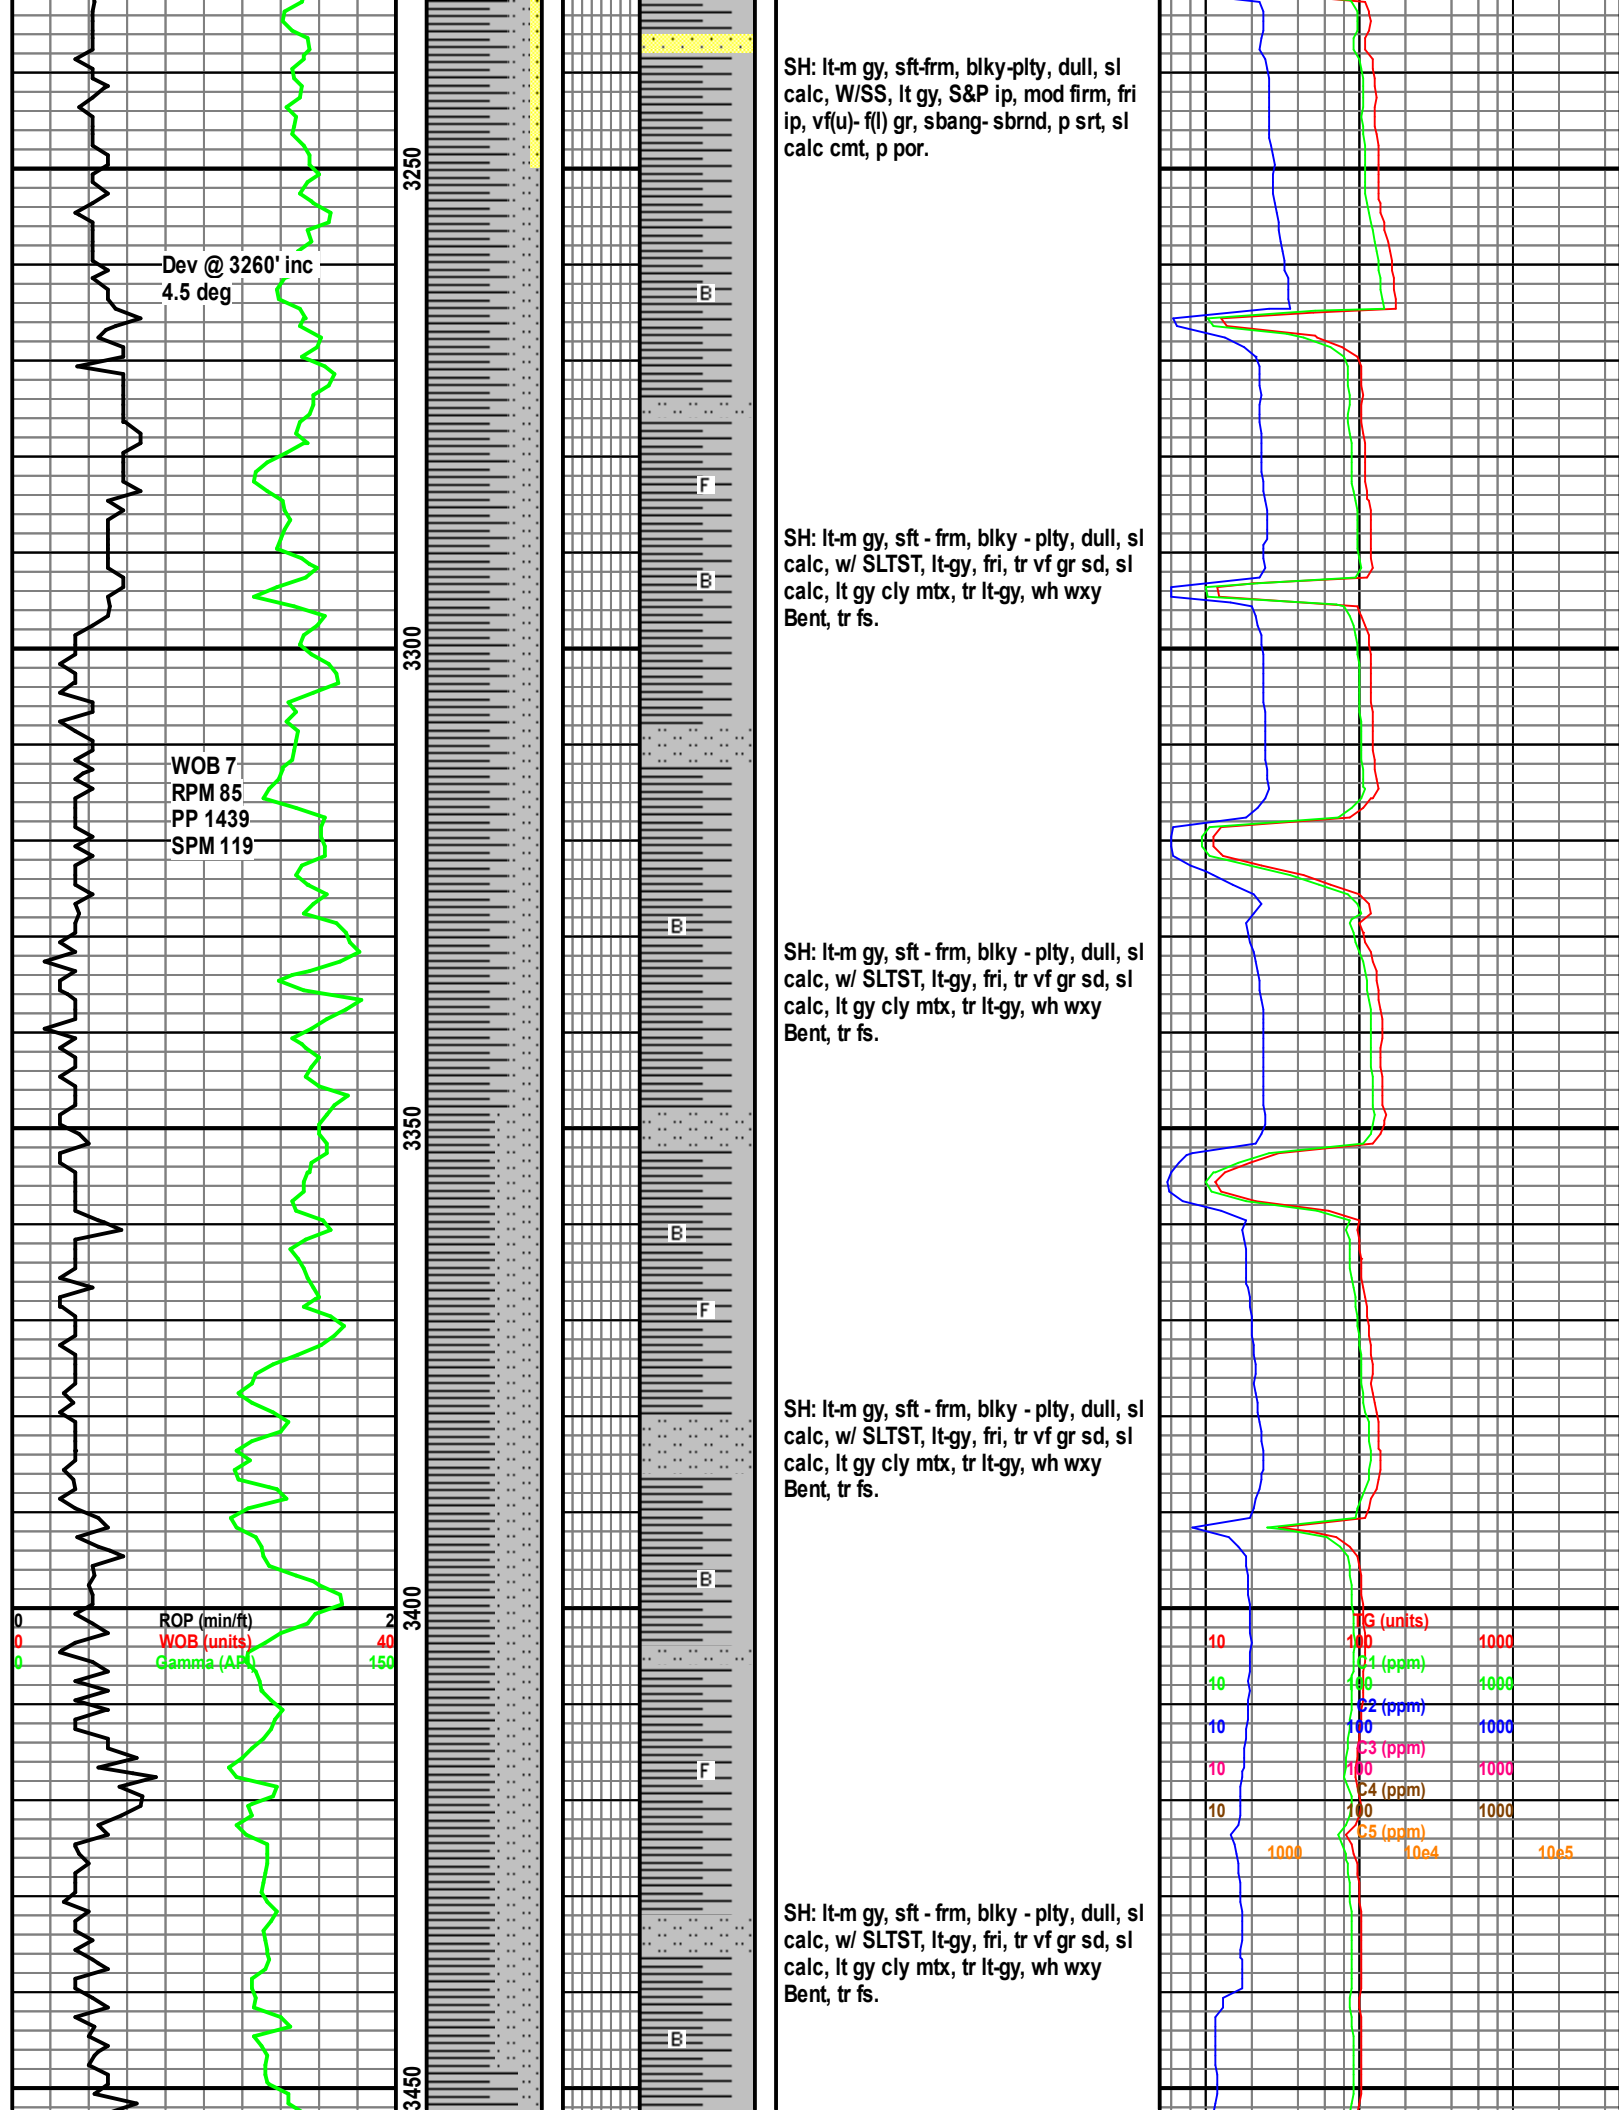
SH: lt-m gy, sft-frm, blky-plty, dull, sl calc, W/SS, lt gy, S&P ip, mod firm, fri ip, vf(u)- f(l) gr, sbang- sbrnd, p srt, sl calc cmt, p por.

3250

Dev @ 3260' inc 4.5 deg

B

F

SH: lt-m gy, sft - frm, blky - plty, dull, sl calc, w/ SLTST, lt-gy, fri, tr vf gr sd, sl calc, lt gy cly mtx, tr lt-gy, wh wxy Bent, tr fs.

B

3300

WOB 7
RPM 85
PP 1439
SPM 119

B

SH: lt-m gy, sft - frm, blky - plty, dull, sl calc, w/ SLTST, lt-gy, fri, tr vf gr sd, sl calc, lt gy cly mtx, tr lt-gy, wh wxy Bent, tr fs.

3350

B

F

SH: lt-m gy, sft - frm, blky - plty, dull, sl calc, w/ SLTST, lt-gy, fri, tr vf gr sd, sl calc, lt gy cly mtx, tr lt-gy, wh wxy Bent, tr fs.

B

3400

0 ROP (min/ft) 2
0 WOB (units) 40
0 Gamma (API) 150

TG (units)
10 100 1000
C1 (ppm)
10 100 1000
C2 (ppm)
10 100 1000
C3 (ppm)
10 100 1000
C4 (ppm)
10 100 1000
C5 (ppm)
1000 10e4 10e5

F

SH: lt-m gy, sft - frm, blky - plty, dull, sl calc, w/ SLTST, lt-gy, fri, tr vf gr sd, sl calc, lt gy cly mtx, tr lt-gy, wh wxy Bent, tr fs.

B

3450